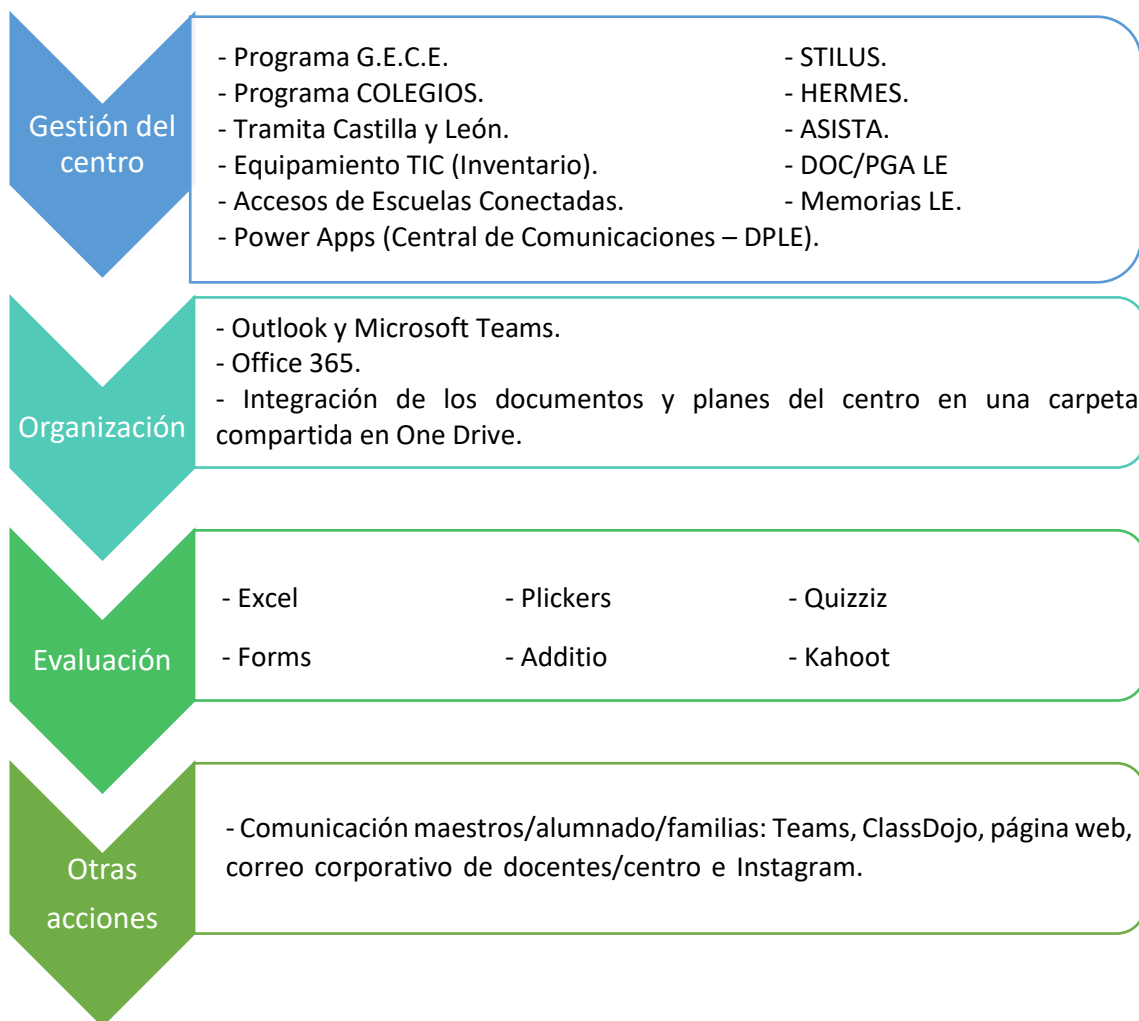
Gestión del centro

- Programa G.E.C.E.
- Programa COLEGIOS.
- Tramita Castilla y León.
- Equipamiento TIC (Inventario).
- Accesos de Escuelas Conectadas.
- Power Apps (Central de Comunicaciones – DPLE).

- STILUS.
- HERMES.
- ASISTA.
- DOC/PGA LE
- Memorias LE.

Organización

- Outlook y Microsoft Teams.
- Office 365.
- Integración de los documentos y planes del centro en una carpeta compartida en One Drive.

Evaluación

- Excel
- Forms
- Plickers
- Additio
- Quizziz
- Kahoot

Otras acciones

- Comunicación maestros/alumnado/familias: Teams, ClassDojo, página web, correo corporativo de docentes/centro e Instagram.